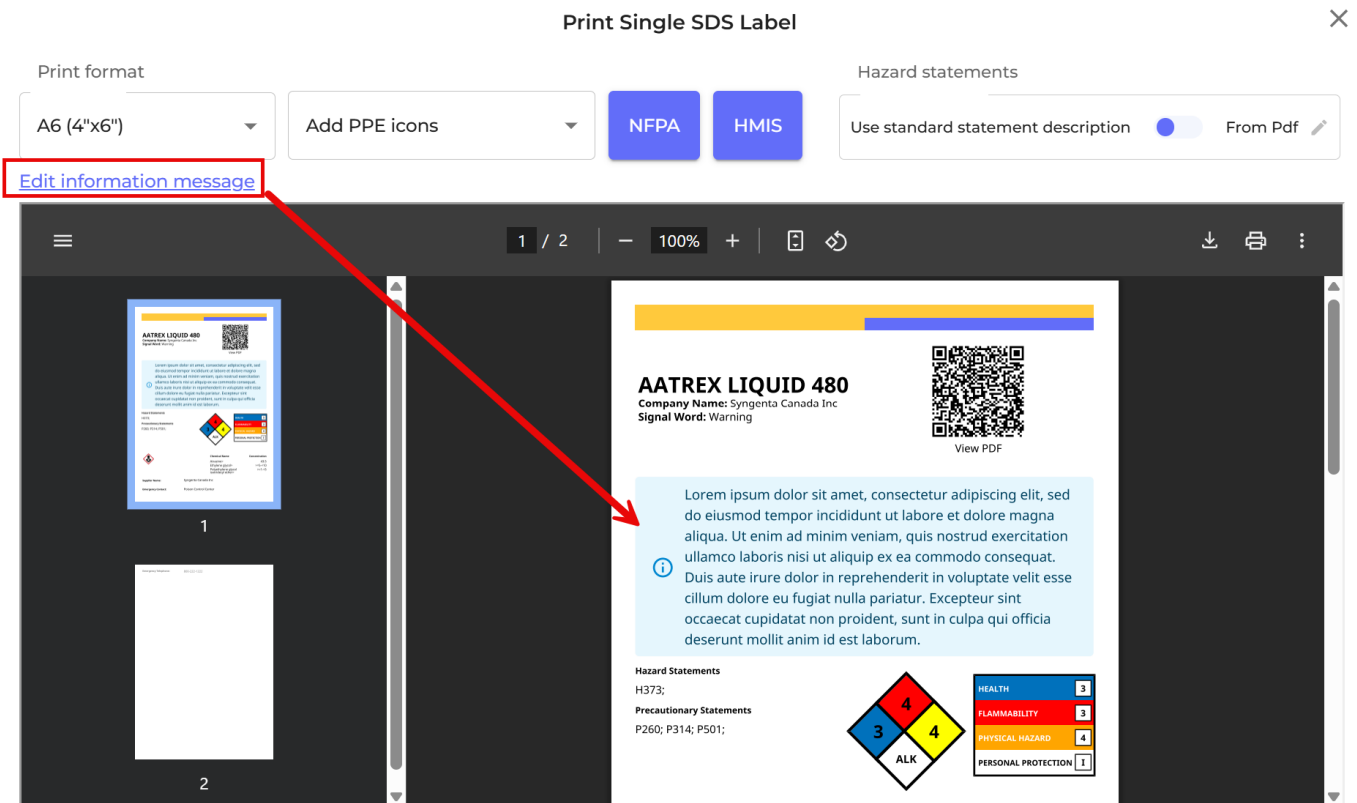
Print Single SDS Label

Print format

A6 (4"x6")

Add PPE icons

NFPA

HMIS

Hazard statements

Use standard statement description

From Pdf

Edit information message

1 / 2

100%

1

2

AATREX LIQUID 480
Company Name: Syngenta Canada Inc
Signal Word: Warning

View PDF

Lorem ipsum dolor sit amet, consectetur adipiscing elit, sed do eiusmod tempor incididunt ut labore et dolore magna aliqua. Ut enim ad minim veniam, quis nostrud exercitation ullamco laboris nisi ut aliquip ex ea commodo consequat. Duis aute irure dolor in reprehenderit in voluptate velit esse cillum dolore eu fugiat nulla pariatur. Excepteur sint occaecat cupidatat non proident, sunt in culpa qui officia deserunt mollit anim id est laborum.

Hazard Statements
H373;
Precautionary Statements
P260; P314; P501;

4
3
4
ALK

| HEALTH | 3 |
|---|---|
| FLAMMABILITY | 3 |
| PHYSICAL HAZARD | 4 |
| PERSONAL PROTECTION | I |